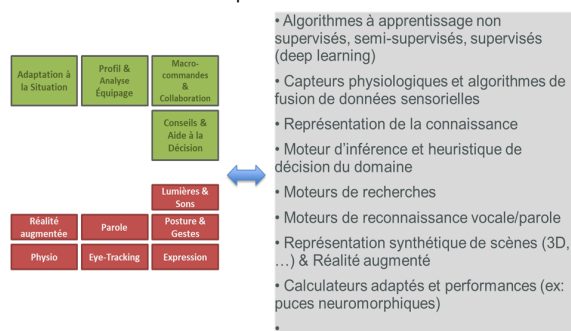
Adaptation à la Situation

Profil & Analyse Équipage

Macro-commandes & Collaboration

Conseils & Aide à la Décision

Lumières & Sons

Réalité augmentée

Parole

Posture & Gestes

Physio

Eye-Tracking

Expression

• Algorithmes à apprentissage non supervisés, semi-supervisés, supervisés (deep learning)

• Capteurs physiologiques et algorithmes de fusion de données sensorielles

• Représentation de la connaissance

• Moteur d'inférence et heuristique de décision du domaine

• Moteurs de recherches

• Moteurs de reconnaissance vocale/parole

• Représentation synthétique de scènes (3D, …) & Réalité augmenté

• Calculateurs adaptés et performances (ex: puces neuromorphiques)

•